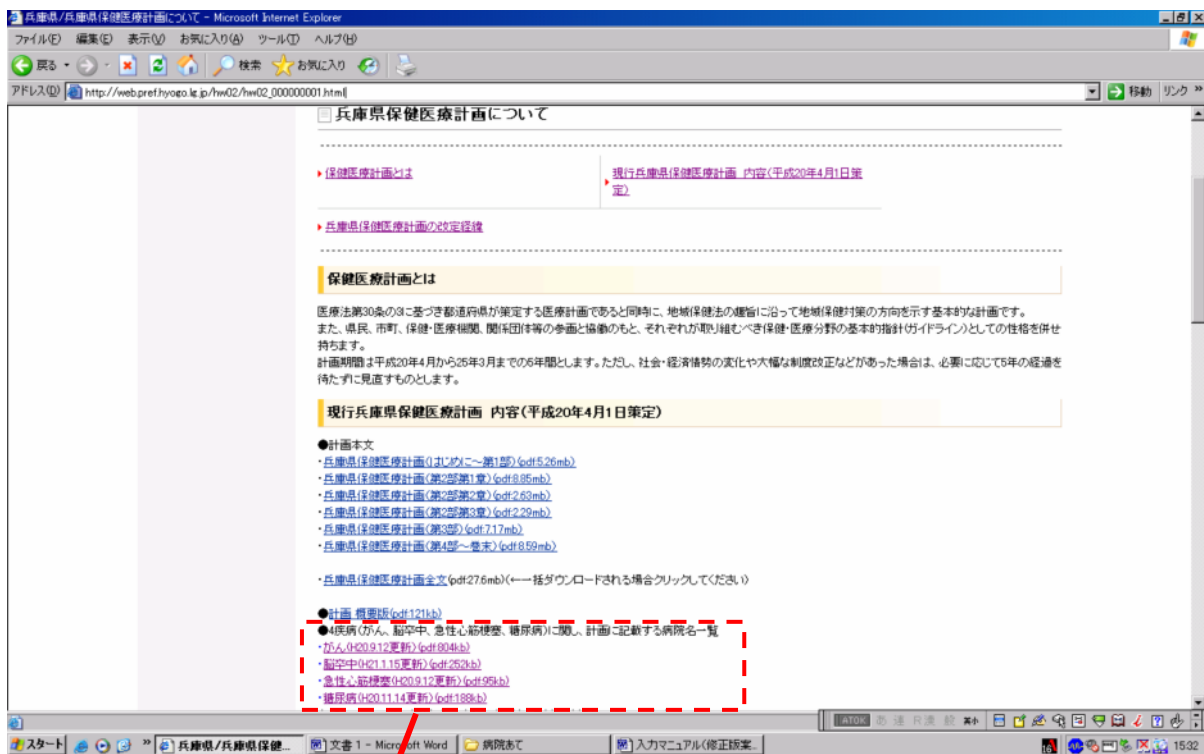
兵庫県/兵庫県保健医療計画について - Microsoft Internet Explorer

ファイル(F) 編集(E) 表示(V) お気に入り(A) ツール(T) ヘルプ(H)

戻る 検索 お気に入り

アドレス(D) http://web.pref.hyogo.lg.jp/hw02/hw02_000000001.html 移動 リンク »

兵庫県保健医療計画について

保健医療計画とは

現行兵庫県保健医療計画 内容(平成20年4月1日策定)

兵庫県保健医療計画の改定経緯

保健医療計画とは

医療法第30条の4に基づき都道府県が策定する医療計画であると同時に、地域保健法の趣旨に沿って地域保健対策の方向を示す基本的な計画です。
また、県民、市町、保健・医療機関、関係団体等の参画と協働のもと、それぞれが取り組むべき保健・医療分野の基本的指針(ガイドライン)としての性格を併せ持ちます。
計画期間は平成20年4月から25年3月までの5年間とします。ただし、社会・経済情勢の変化や大幅な制度改正などがあった場合は、必要に応じて5年の経過を待たずに見直すものとします。

現行兵庫県保健医療計画 内容(平成20年4月1日策定)

●計画本文
・兵庫県保健医療計画(はじめに~第1部)(pdf:5.26mb)
・兵庫県保健医療計画(第2部第1章)(pdf:8.85mb)
・兵庫県保健医療計画(第2部第2章)(pdf:2.63mb)
・兵庫県保健医療計画(第2部第3章)(pdf:2.29mb)
・兵庫県保健医療計画(第3部)(pdf:7.17mb)
・兵庫県保健医療計画(第4部~巻末)(pdf:8.59mb)

・兵庫県保健医療計画全文(pdf:27.6mb)(←一括ダウンロードされる場合クリックしてください)

●計画 概要版(pdf:121kb)
●4疾病(がん、脳卒中、急性心筋梗塞、糖尿病)に関し、計画に記載する病院名一覧
・がん(H20.9.12更新)(pdf:804kb)
・脳卒中(H21.1.15更新)(pdf:252kb)
・急性心筋梗塞(H20.9.12更新)(pdf:95kb)
・糖尿病(H20.11.14更新)(pdf:188kb)

スタート 兵庫県/兵庫県保健... 文書 1 - Microsoft Word 病院あて 入力マニュアル(修正版案... 15:22